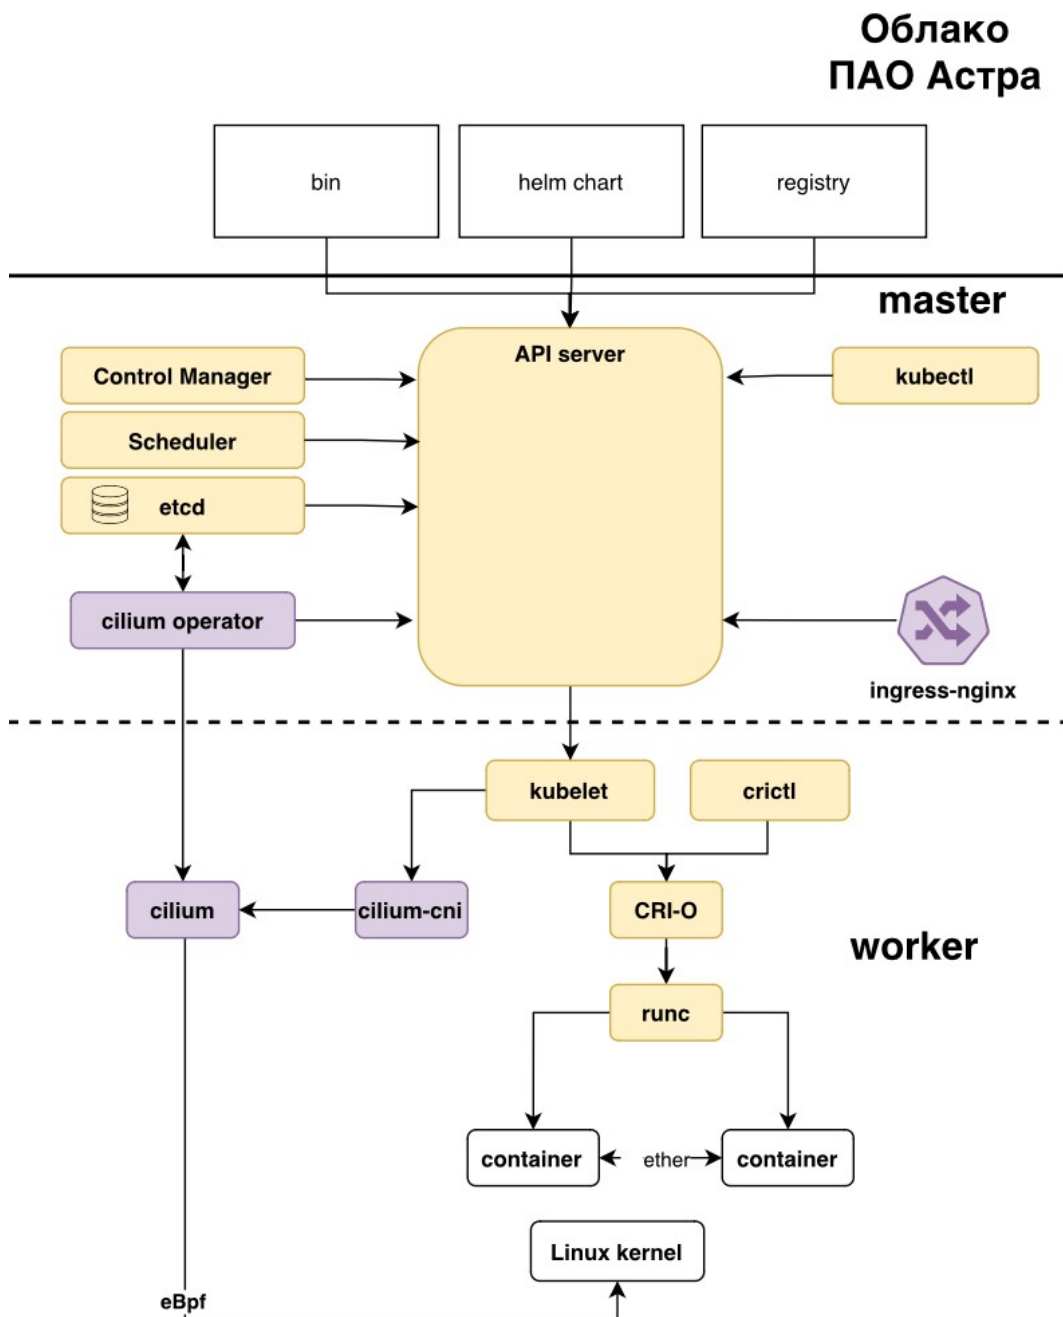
Облако
ПАО Астра

bin

helm chart

registry

master

API server

Control Manager

Scheduler

etcd

kubectl

cilium operator

ingress-nginx

kubelet

crictl

cilium

cilium-cni

CRI-O

worker

runc

container

ether

container

Linux kernel

eBpf